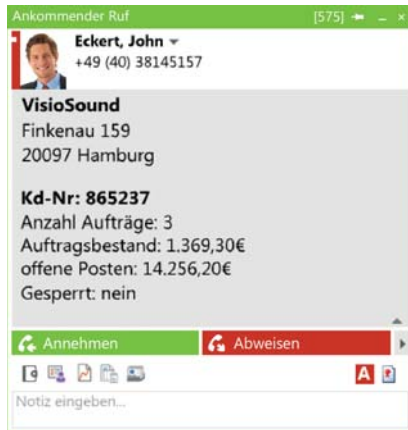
Ankommender Ruf
[575]

Eckert, John
+49 (40) 38145157

VisioSound
Finkenau 159
20097 Hamburg

Kd-Nr: 865237
Anzahl Aufträge: 3
Auftragsbestand: 1.369,30€
offene Posten: 14.256,20€
Gesperrt: nein

Annehmen
Abweisen

Notiz eingeben...